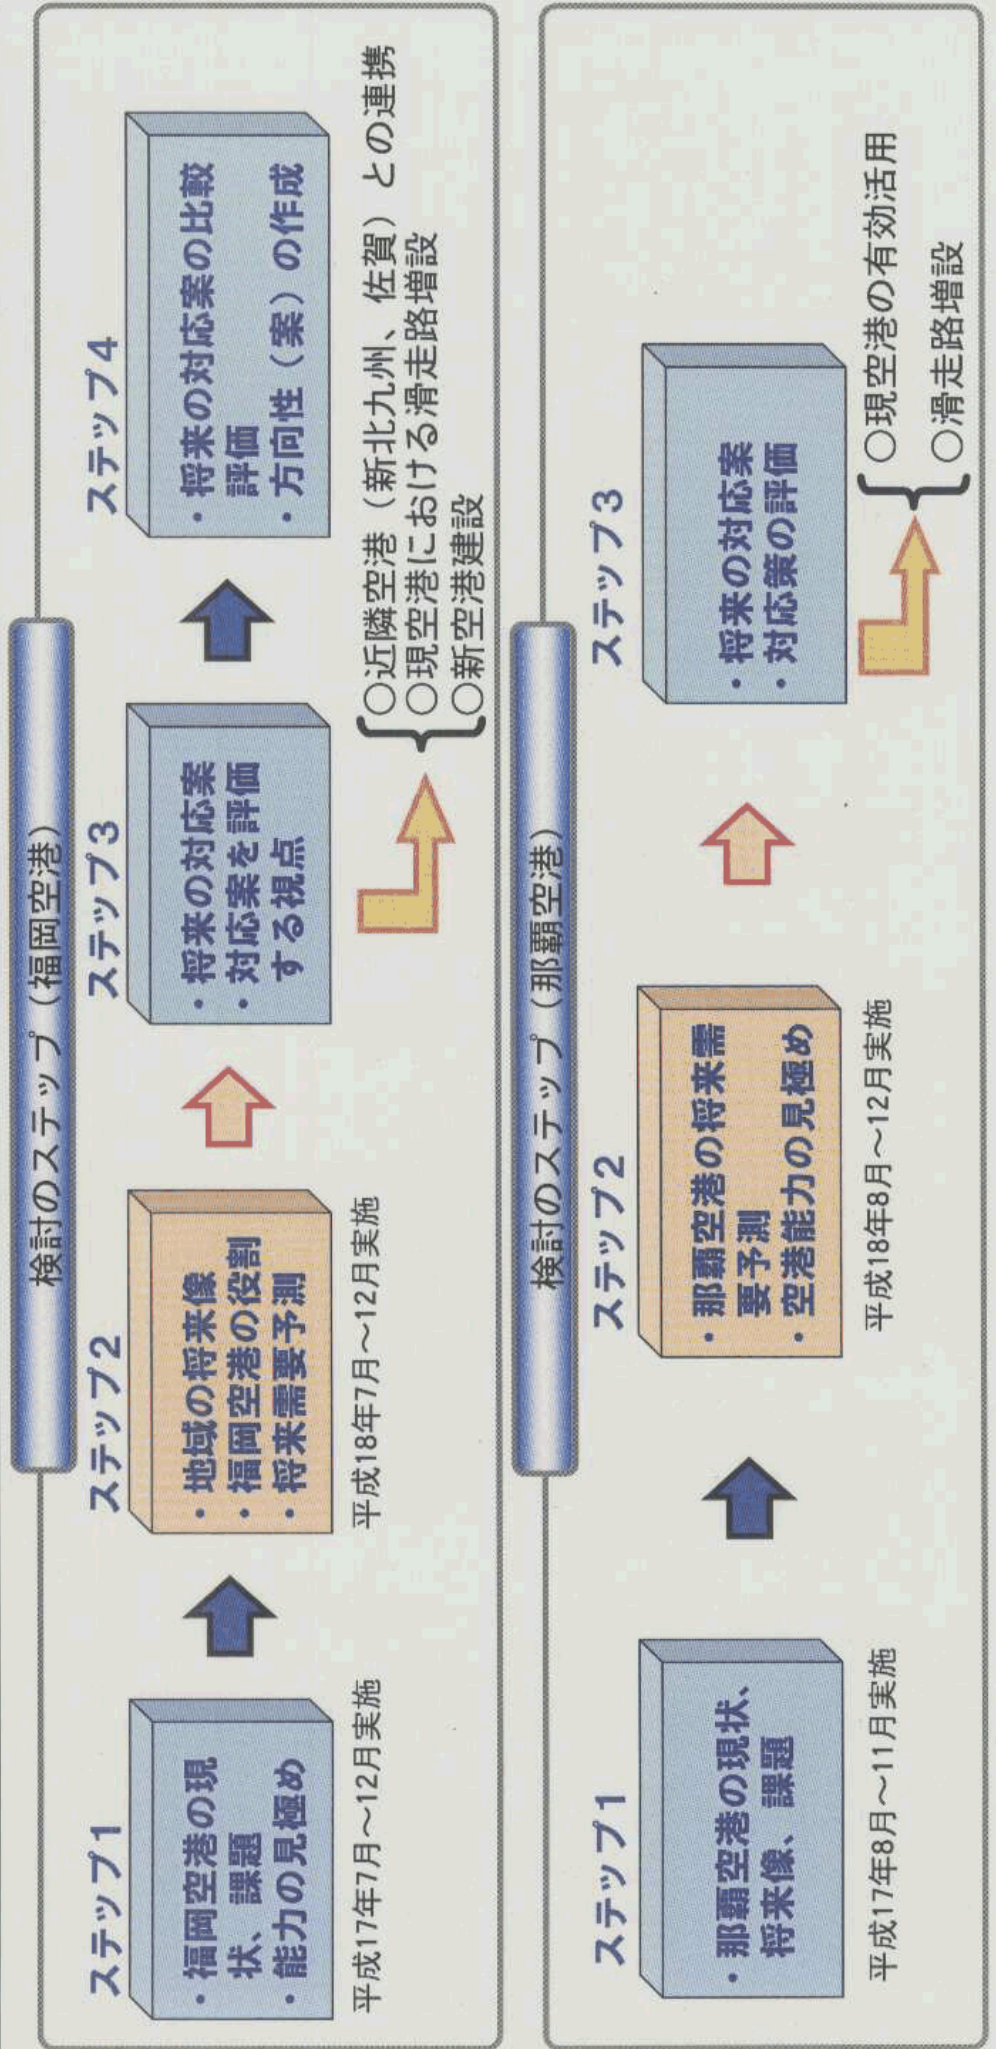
検討のステップ（福岡空港）

ステップ1
・福岡空港の現状、課題
・能力の見極め
平成17年7月～12月実施

ステップ2
・地域の将来像
・福岡空港の役割
・将来需要予測
平成18年7月～12月実施

ステップ3
・将来の対応案を評価する視点

○近隣空港（新北九州、佐賀）との連携
○現空港における滑走路増設
○新空港建設

ステップ4
・将来の対応案の比較評価
・方向性（案）の作成

検討のステップ（那覇空港）

ステップ1
・那覇空港の現状、将来像、課題
平成17年8月～11月実施

ステップ2
・那覇空港の将来需要予測
・空港能力の見極め
平成18年8月～12月実施

ステップ3
・将来の対応案
・対応策の評価

○現空港の有効活用
○滑走路増設